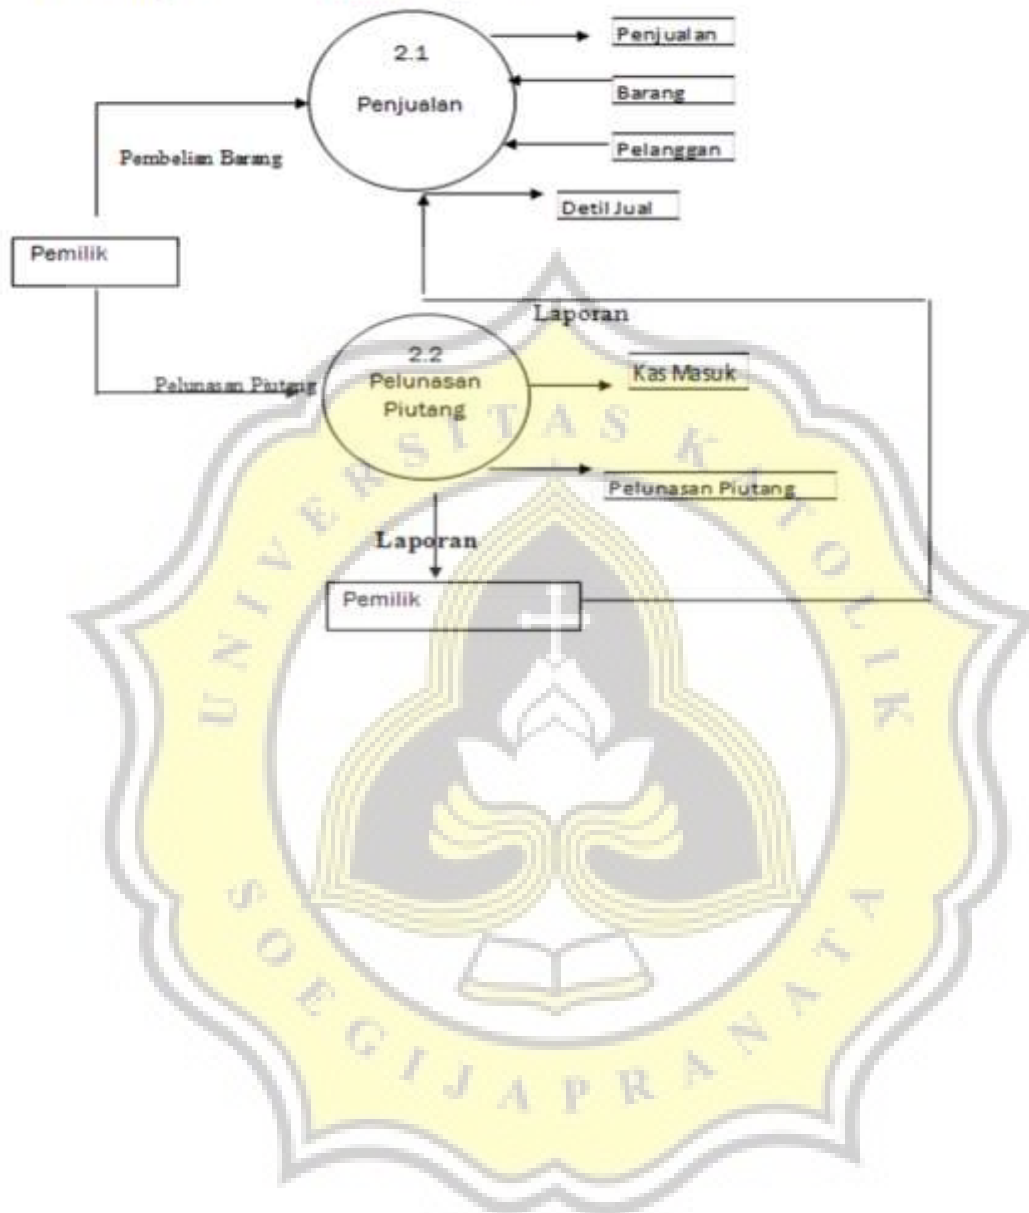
2.1
Penjualan

Penjualan

Barang

Pelanggan

Pembelian Barang

Detil Jual

Pemilik

Laporan

2.2
Pelunasan
Piutang

Pelunasan Piutang

Kas Masuk

Pelunasan Piutang

Laporan

Pemilik

UNIVERSITAS KATOLIK SOEGIJAPRANATA